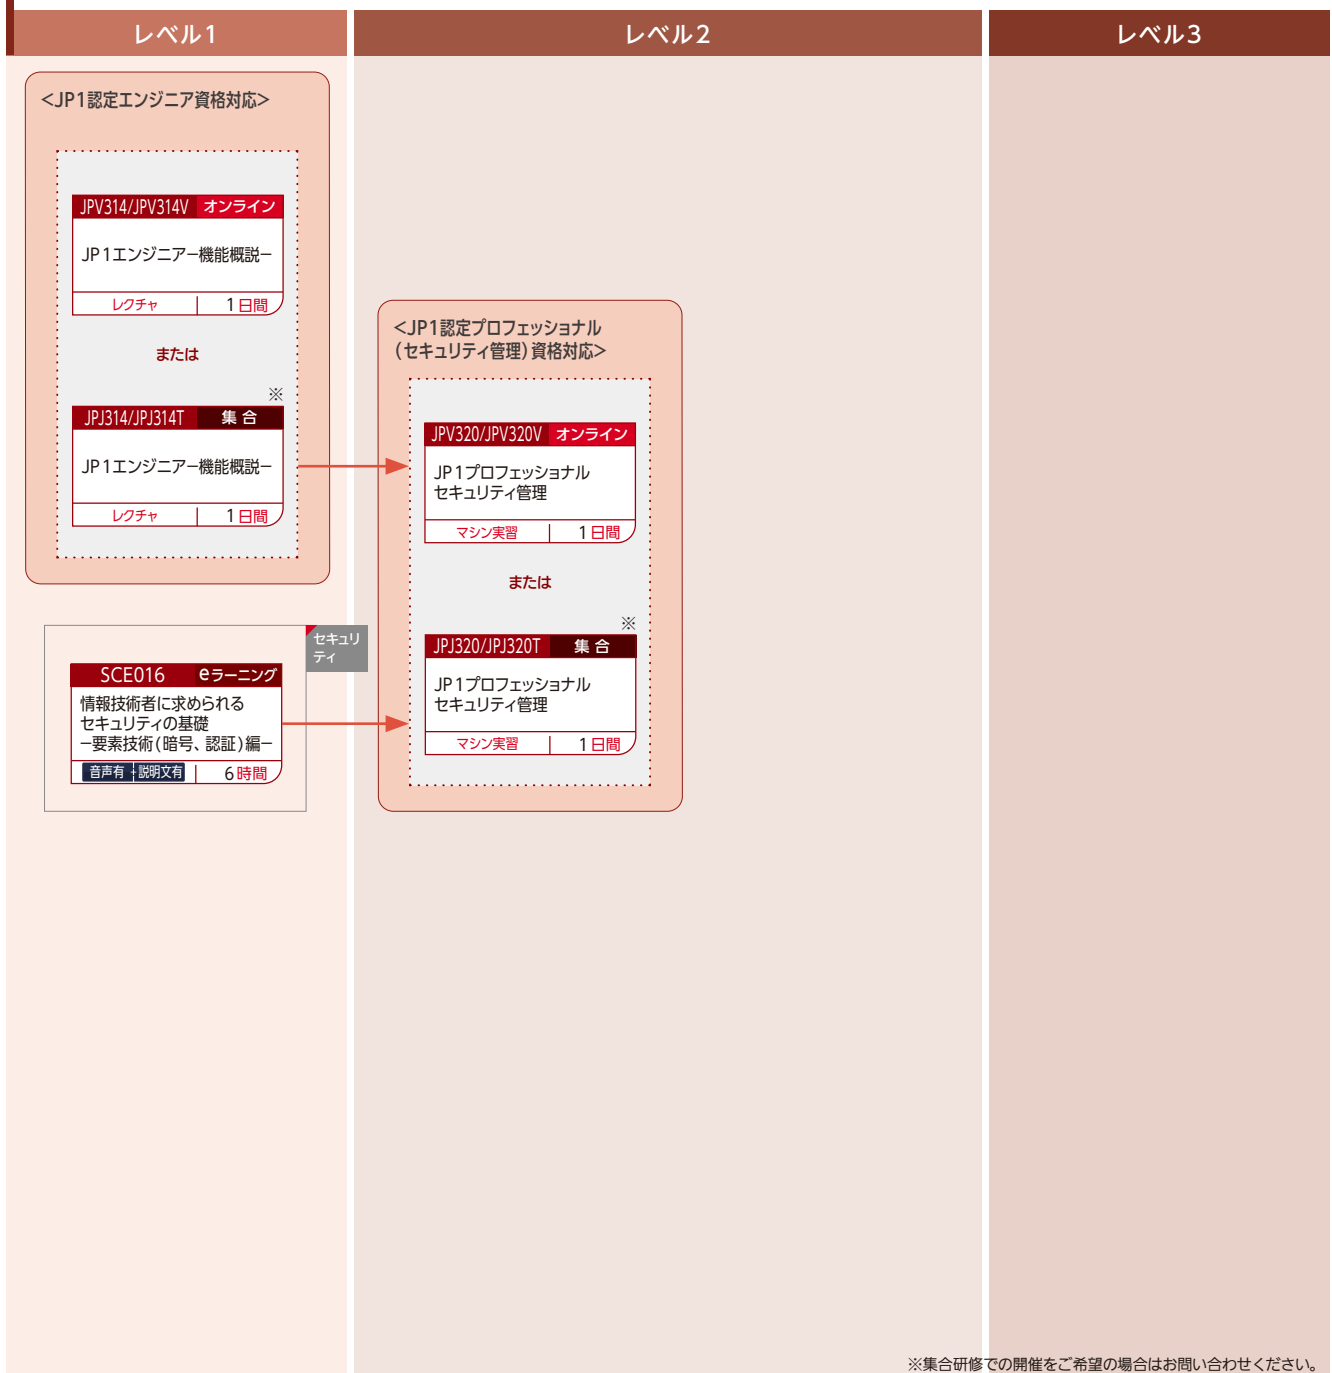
レベル1

レベル2

レベル3

<JP1認定エンジニア資格対応>

JPV314/JPV314V オンライン
JP1エンジニアー機能概説ー
レクチャ 1日間

または

※
JPJ314/JPJ314T 集 合
JP1エンジニアー機能概説ー
レクチャ 1日間

<JP1認定プロフェッショナル（セキュリティ管理）資格対応>

JPV320/JPV320V オンライン
JP1プロフェッショナル セキュリティ管理
マシン実習 1日間

または

※
JPJ320/JPJ320T 集 合
JP1プロフェッショナル セキュリティ管理
マシン実習 1日間

セキュリティ

SCE016 eラーニング
情報技術者に求められるセキュリティの基礎 ー要素技術（暗号、認証）編ー
音声有 説明文有 6時間

※集合研修での開催をご希望の場合はお問い合わせください。